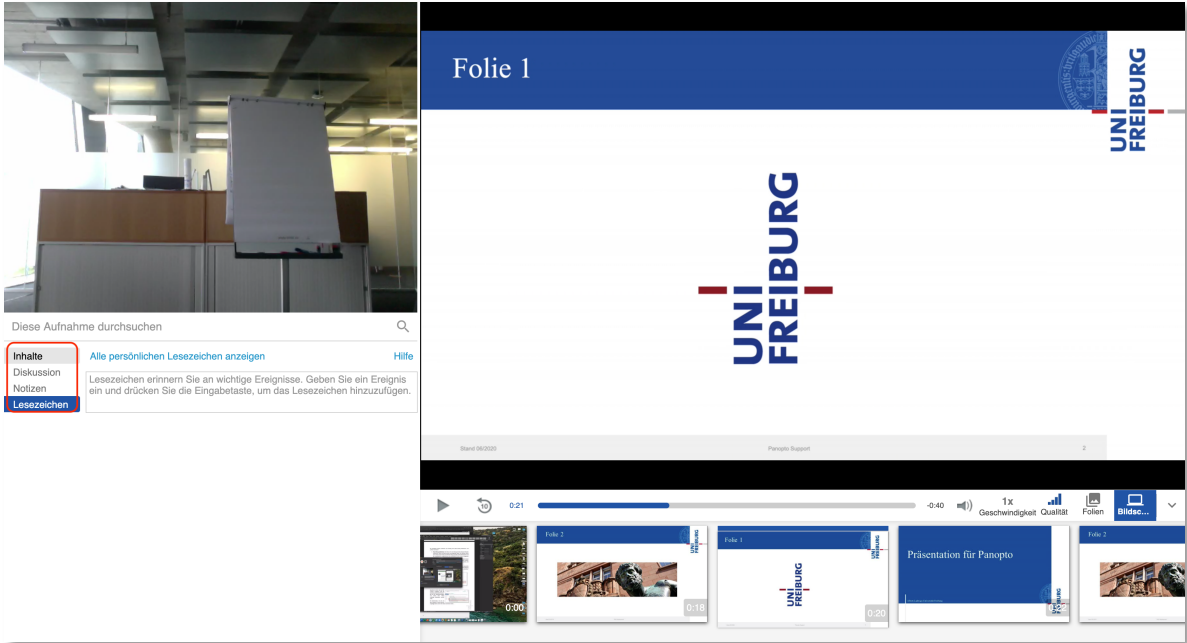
Diese Aufnahme durchsuchen

Inhalte
Diskussion
Notizen
Lesezeichen

Alle persönlichen Lesezeichen anzeigen

Hilfe

Lesezeichen erinnern Sie an wichtige Ereignisse. Geben Sie ein Ereignis ein und drücken Sie die Eingabetaste, um das Lesezeichen hinzuzufügen.

Folie 1

UNI FREIBURG

UNI FREIBURG

Stand 06/2020

Panopto Support

2

10

0:21

-0:40

1x
Geschwindigkeit

Qualität

Folien

Bildsc...

0:00

Folie 2

UNI FREIBURG

0:18

Folie 1

UNI FREIBURG

UNI FREIBURG

0:20

Präsentation für Panopto

Folie 2

UNI FREIBURG